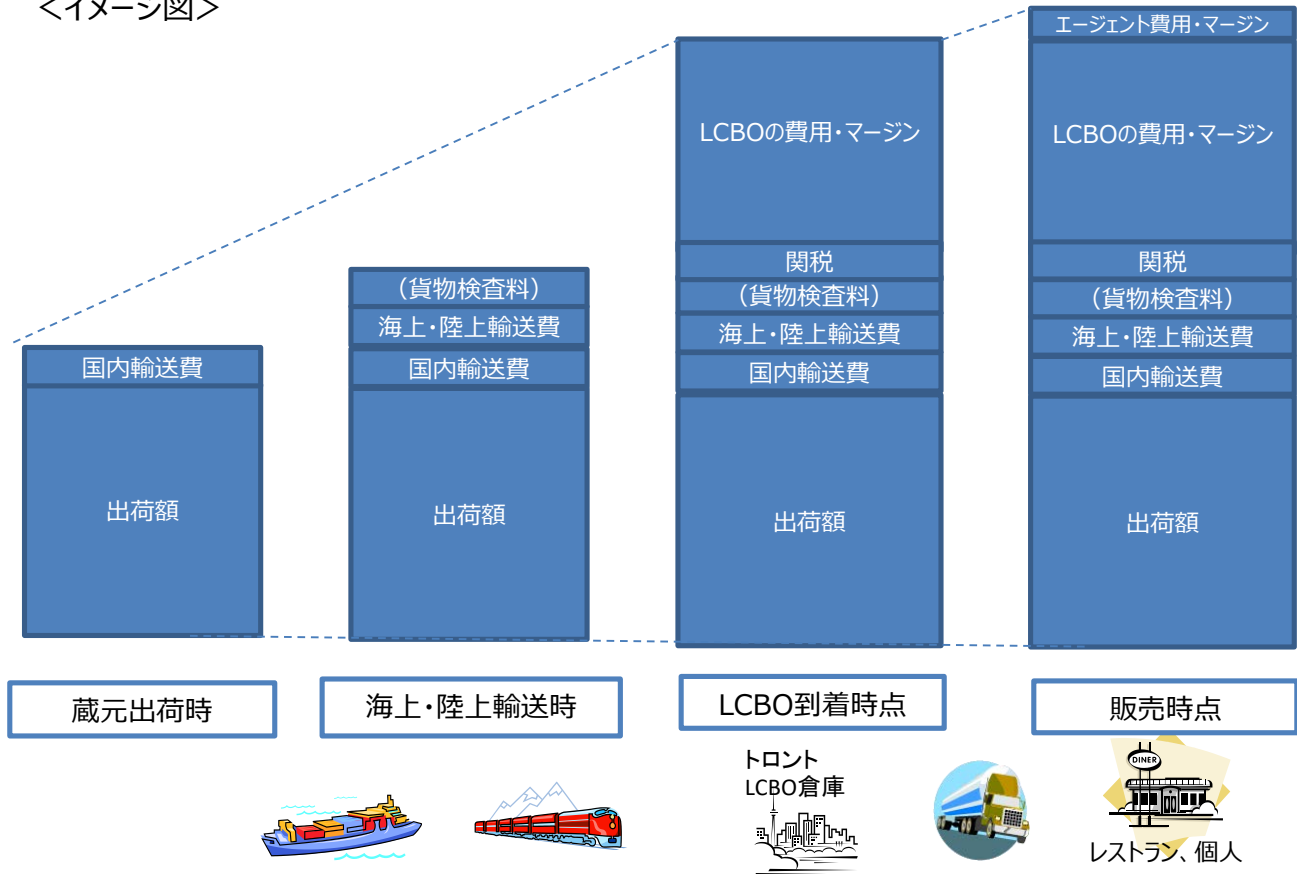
<イメージ図>

国内輸送費

出荷額

(貨物検査料)

海上・陸上輸送費

国内輸送費

出荷額

LCBOの費用・マージン

関税

(貨物検査料)

海上・陸上輸送費

国内輸送費

出荷額

エージェント費用・マージン

LCBOの費用・マージン

関税

(貨物検査料)

海上・陸上輸送費

国内輸送費

出荷額

蔵元出荷時

海上・陸上輸送時

LCBO到着時点

販売時点

トロント
LCBO倉庫

DINER

レストラン、個人